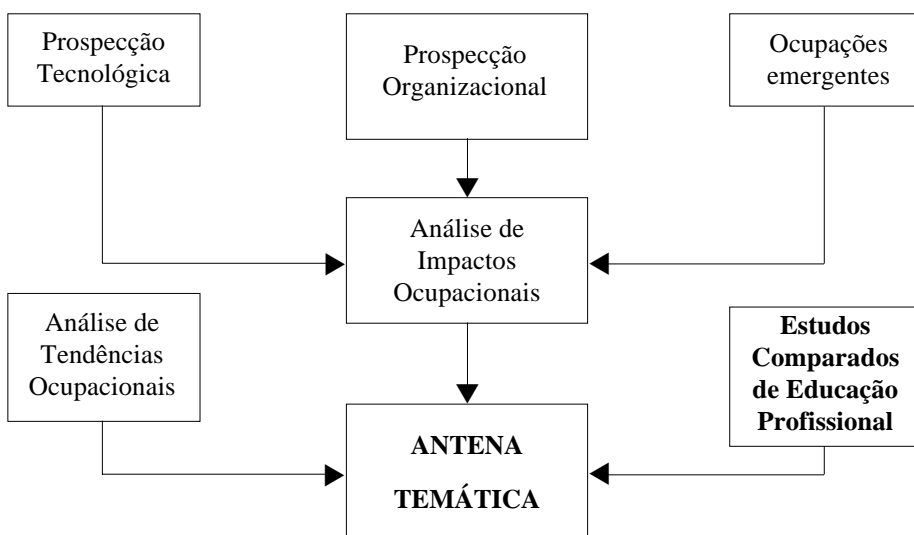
Prospecção Tecnológica

Prospecção Organizacional

Ocupações emergentes

Análise de Impactos Ocupacionais

Análise de Tendências Ocupacionais

**Estudos Comparados de Educação Profissional**

**ANTENA TEMÁTICA**